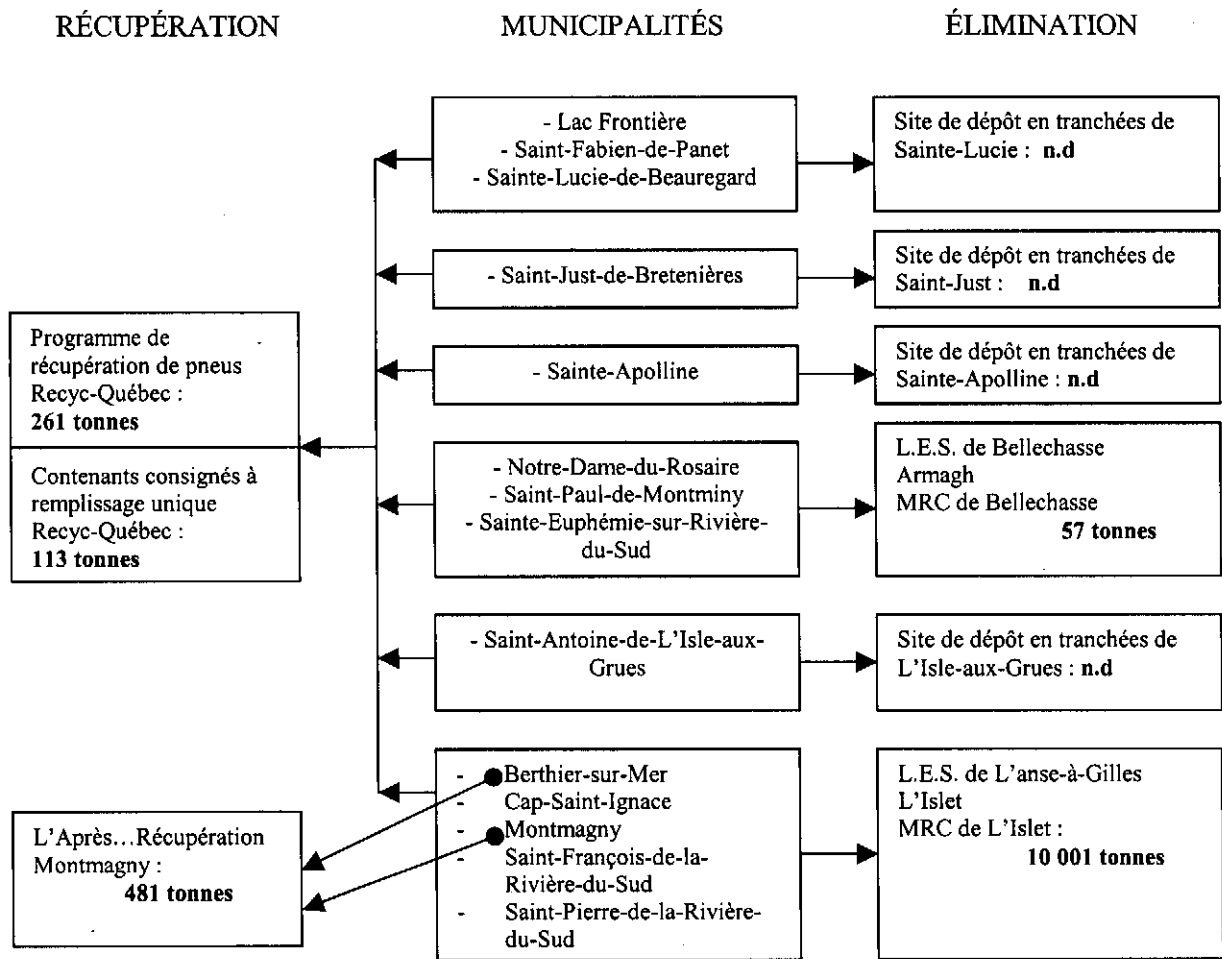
RÉCUPÉRATION

MUNICIPALITÉS

ÉLIMINATION

- Lac Frontière
- Saint-Fabien-de-Panet
- Sainte-Lucie-de-Beauregard

Site de dépôt en tranchées de Sainte-Lucie : **n.d**

- Saint-Just-de-Bretenières

Site de dépôt en tranchées de Saint-Just : **n.d**

Programme de récupération de pneus Recyc-Québec : **261 tonnes**

Contenants consignés à remplissage unique Recyc-Québec : **113 tonnes**

- Sainte-Apolline

Site de dépôt en tranchées de Sainte-Apolline : **n.d**

- Notre-Dame-du-Rosaire
- Saint-Paul-de-Montminy
- Sainte-Euphémie-sur-Rivière-du-Sud

L.E.S. de Bellechasse
Armagh
MRC de Bellechasse
**57 tonnes**

- Saint-Antoine-de-L'Isle-aux-Grues

Site de dépôt en tranchées de L'Isle-aux-Grues : **n.d**

- Berthier-sur-Mer
- Cap-Saint-Ignace
- Montmagny
- Saint-François-de-la-Rivière-du-Sud
- Saint-Pierre-de-la-Rivière-du-Sud

L'Après…Récupération Montmagny :
**481 tonnes**

L.E.S. de L'anse-à-Gilles
L'Islet
MRC de L'Islet :
**10 001 tonnes**